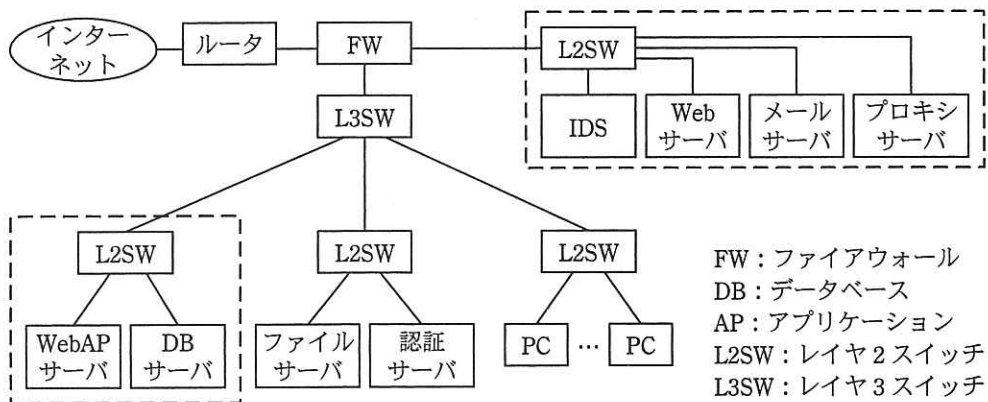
インターネット
ルータ
FW
L2SW
IDS
Web サーバ
メール サーバ
プロキシ サーバ
L3SW
L2SW
WebAP サーバ
DB サーバ
L2SW
ファイル サーバ
認証 サーバ
L2SW
PC … PC

FW：ファイアウォール
DB：データベース
AP：アプリケーション
L2SW：レイヤ 2 スイッチ
L3SW：レイヤ 3 スイッチ